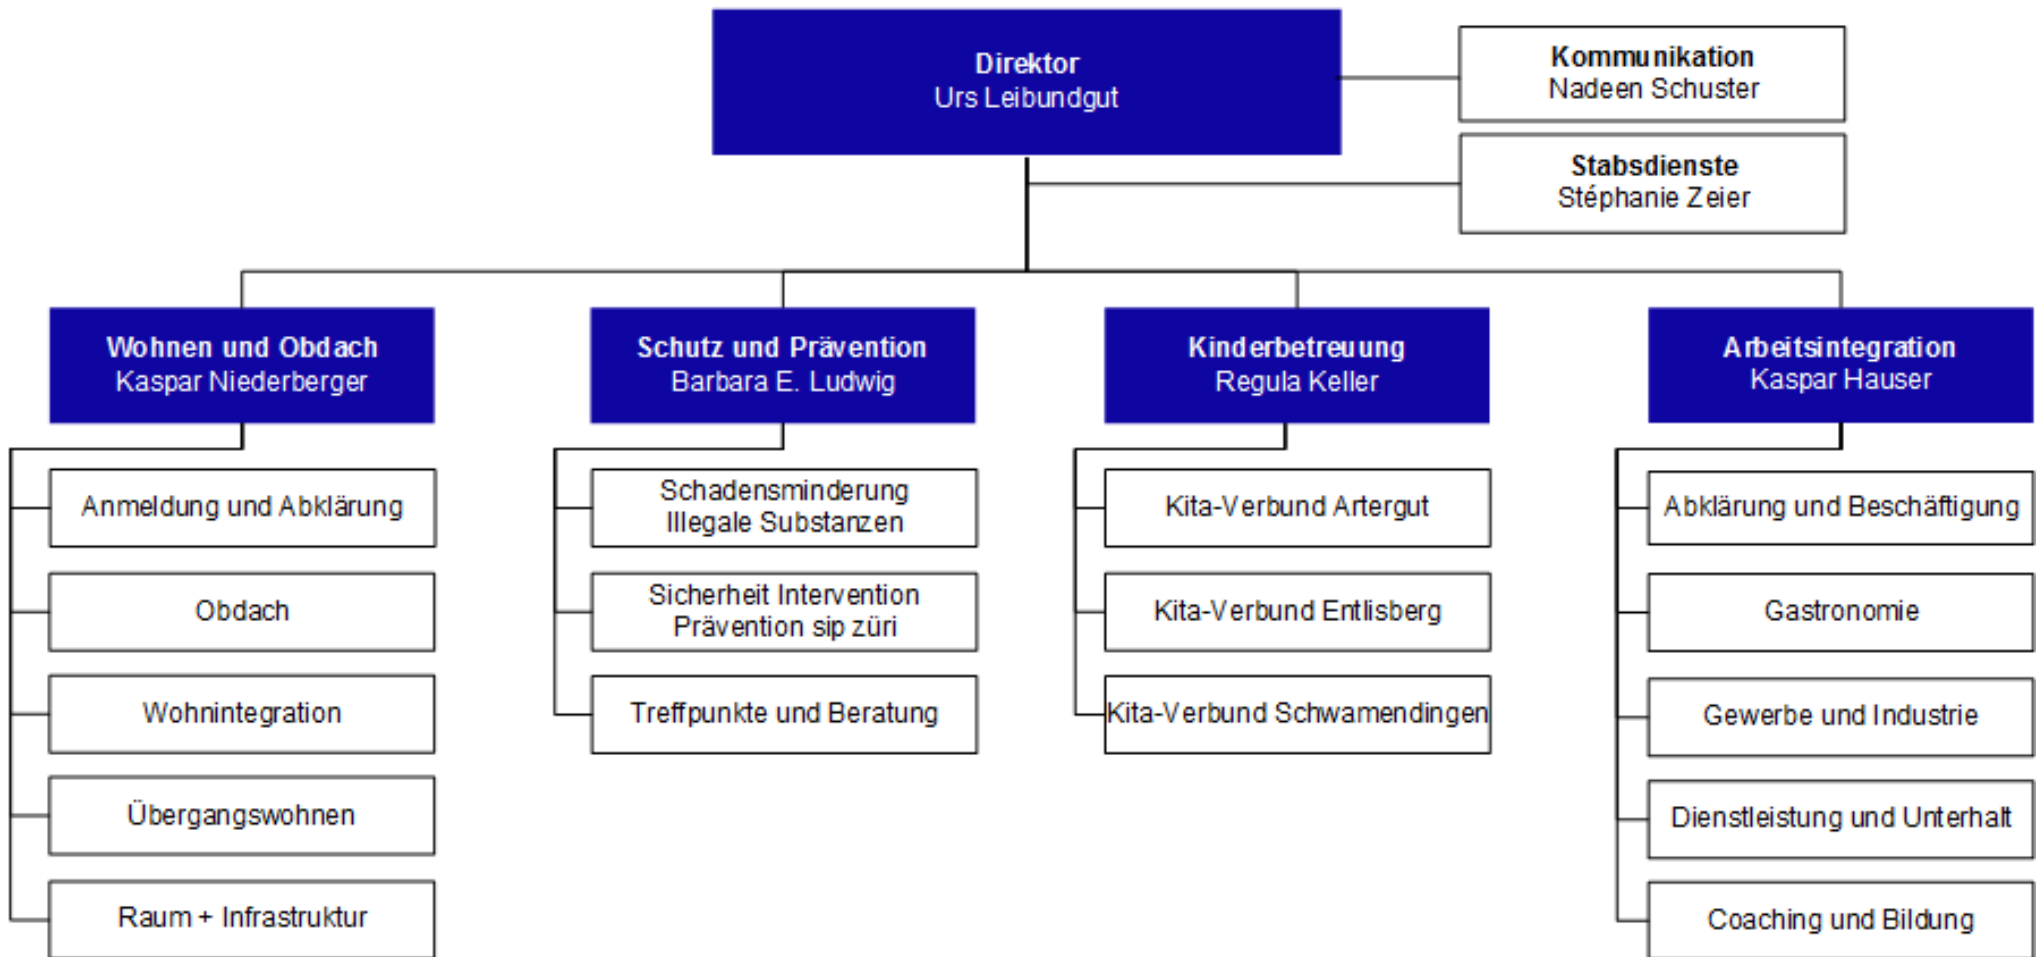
**Direktor**
Urs Leibundgut

**Kommunikation**
Nadeen Schuster

**Stabsdienste**
Stéphanie Zeier

**Wohnen und Obdach**
Kaspar Niederberger

Anmeldung und Abklärung

Obdach

Wohnintegration

Übergangswohnen

Raum + Infrastruktur

**Schutz und Prävention**
Barbara E. Ludwig

Schadensminderung Illegale Substanzen

Sicherheit Intervention Prävention sip züri

Treffpunkte und Beratung

**Kinderbetreuung**
Regula Keller

Kita-Verbund Artergut

Kita-Verbund Entlisberg

Kita-Verbund Schwamendingen

**Arbeitsintegration**
Kaspar Hauser

Abklärung und Beschäftigung

Gastronomie

Gewerbe und Industrie

Dienstleistung und Unterhalt

Coaching und Bildung